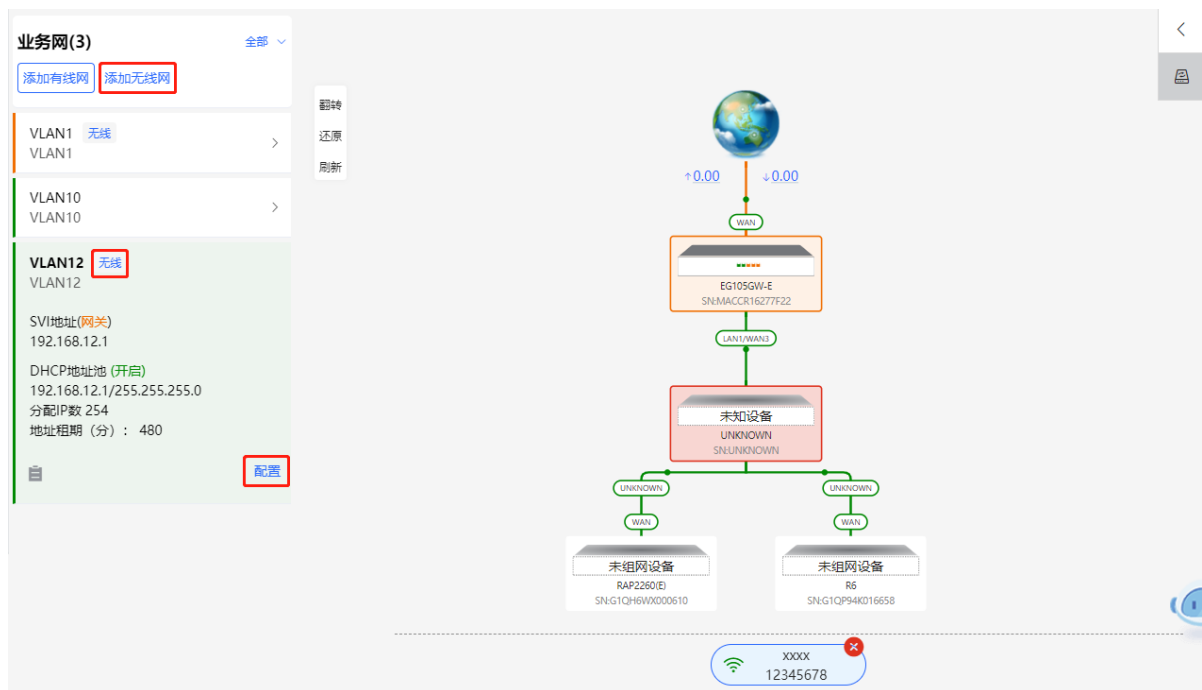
业务网(3)
全部
添加有线网
添加无线网

VLAN1 无线
VLAN1

VLAN10
VLAN10

VLAN12 无线
VLAN12

SVI地址(网关)
192.168.12.1

DHCP地址池 (开启)
192.168.12.1/255.255.255.0
分配IP数 254
地址租期（分）： 480

配置

翻转
还原
刷新

↑0.00
↓0.00

WAN

EG105GW-E
SN:MACCR16277F22

LAN1/WAN3

未知设备
UNKNOWN
SN:UNKNOWN

UNKNOWN
UNKNOWN

WAN
WAN

未组网设备
RAP2260(E)
SN:G1QH6WX000610

未组网设备
R6
SN:G1QP94K016658

xxxx
12345678